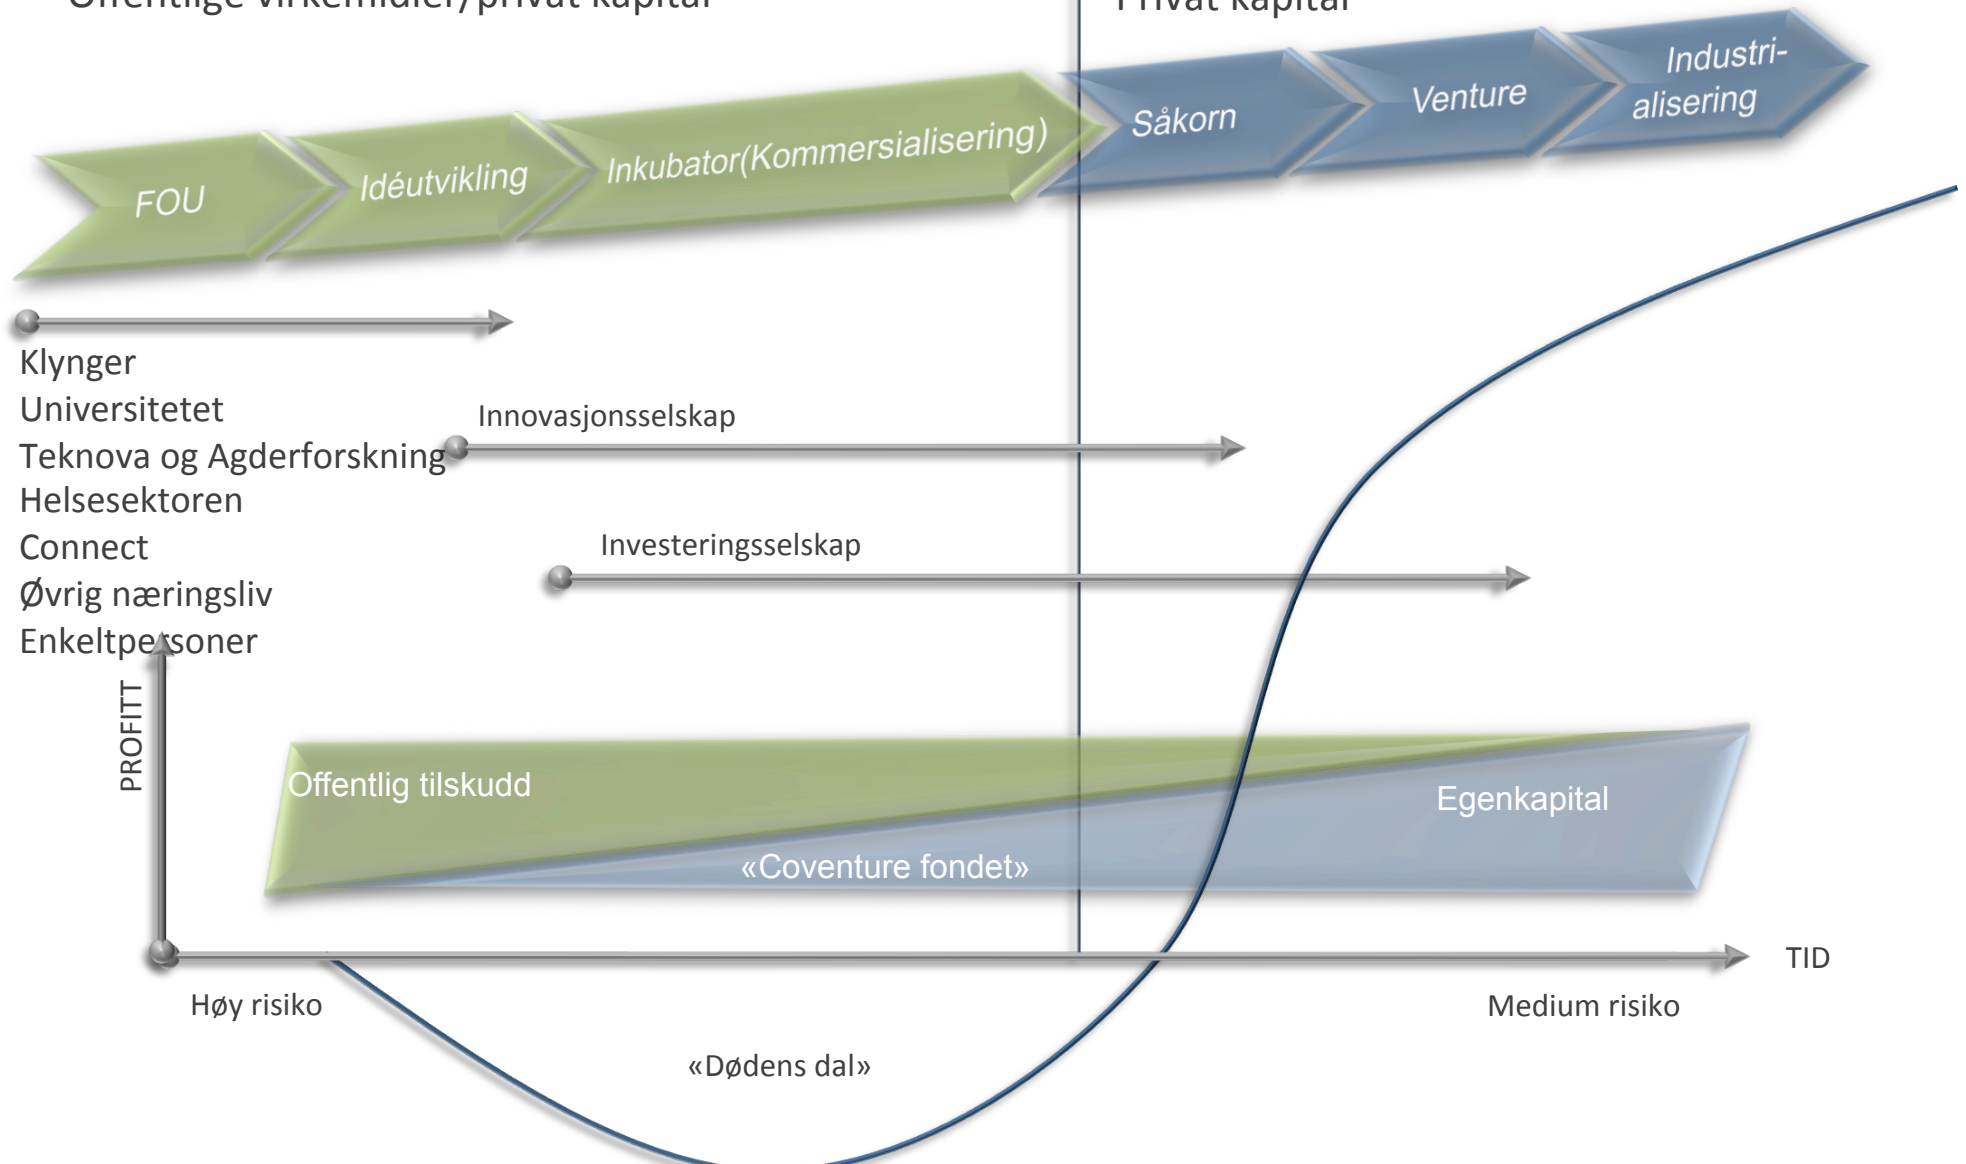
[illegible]

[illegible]

FOU

Idéutvikling

Inkubator(Kommersialisering)

Såkorn

Venture

Industrialisering

Klynger
Universitetet
Teknova og Agderforskning
Helsesektoren
Connect
Øvrig næringsliv
Enkeltpersoner

Innovasjonsselskap

Investeringsselskap

PROFITT

Offentlig tilskudd

Egenkapital

«Coventure fondet»

TID

Høy risiko

Medium risiko

«Dødens dal»